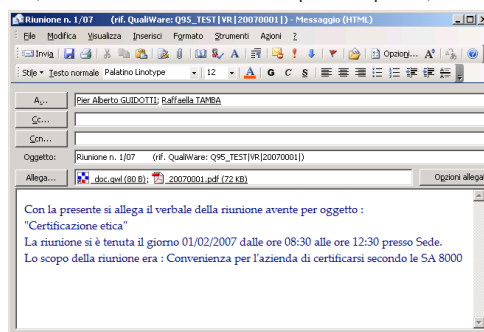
Riunione n. 1/07 (rif. QualiWare: Q95_TEST|VR|20070001|) - Messaggio (HTML)

File Modifica Visualizza Inserisci Formato Strumenti Azioni ?

Invia Opzioni...

Stile Testo normale Palatino Linotype 12 A G C S

A... Pier Alberto GUIDOTTI; Raffaella TAMBA

Cc...

Ccn...

Oggetto: Riunione n. 1/07 (rif. QualiWare: Q95_TEST|VR|20070001|)

Allega... doc.qwl (80 B); 20070001.pdf (72 KB)

Opzioni allega

Con la presente si allega il verbale della riunione avente per oggetto : "Certificazione etica"

La riunione si è tenuta il giorno 01/02/2007 dalle ore 08:30 alle ore 12:30 presso Sede.

Lo scopo della riunione era : Convenienza per l'azienda di certificarsi secondo le SA 8000